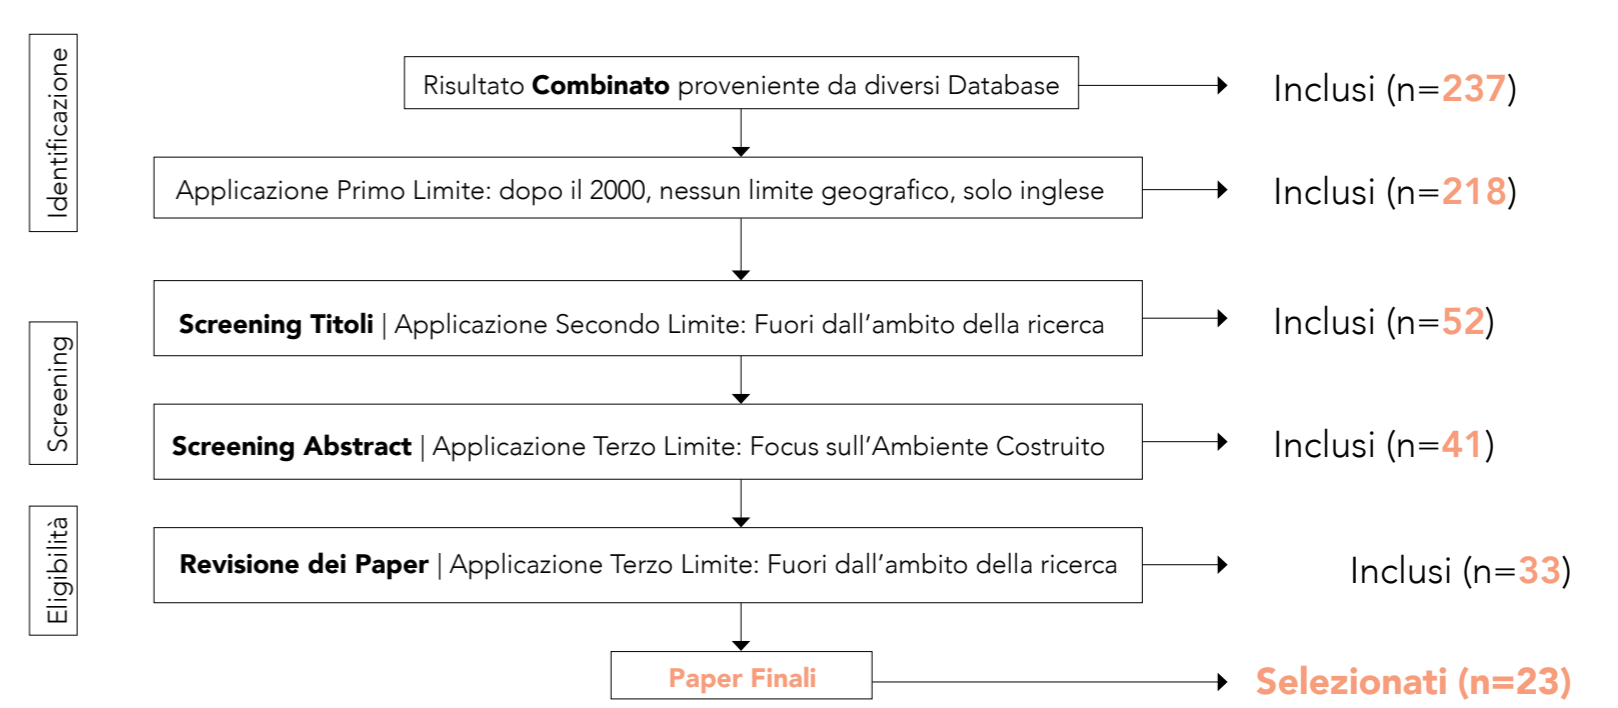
Identificazione

Risultato **Combinato** proveniente da diversi Database

Inclusi (n=237)

Applicazione Primo Limite: dopo il 2000, nessun limite geografico, solo inglese

Inclusi (n=218)

Screening

**Screening Titoli** | Applicazione Secondo Limite: Fuori dall'ambito della ricerca

Inclusi (n=52)

**Screening Abstract** | Applicazione Terzo Limite: Focus sull'Ambiente Costruito

Inclusi (n=41)

Eligibilità

**Revisione dei Paper** | Applicazione Terzo Limite: Fuori dall'ambito della ricerca

Inclusi (n=33)

**Paper Finali**

**Selezionati (n=23)**